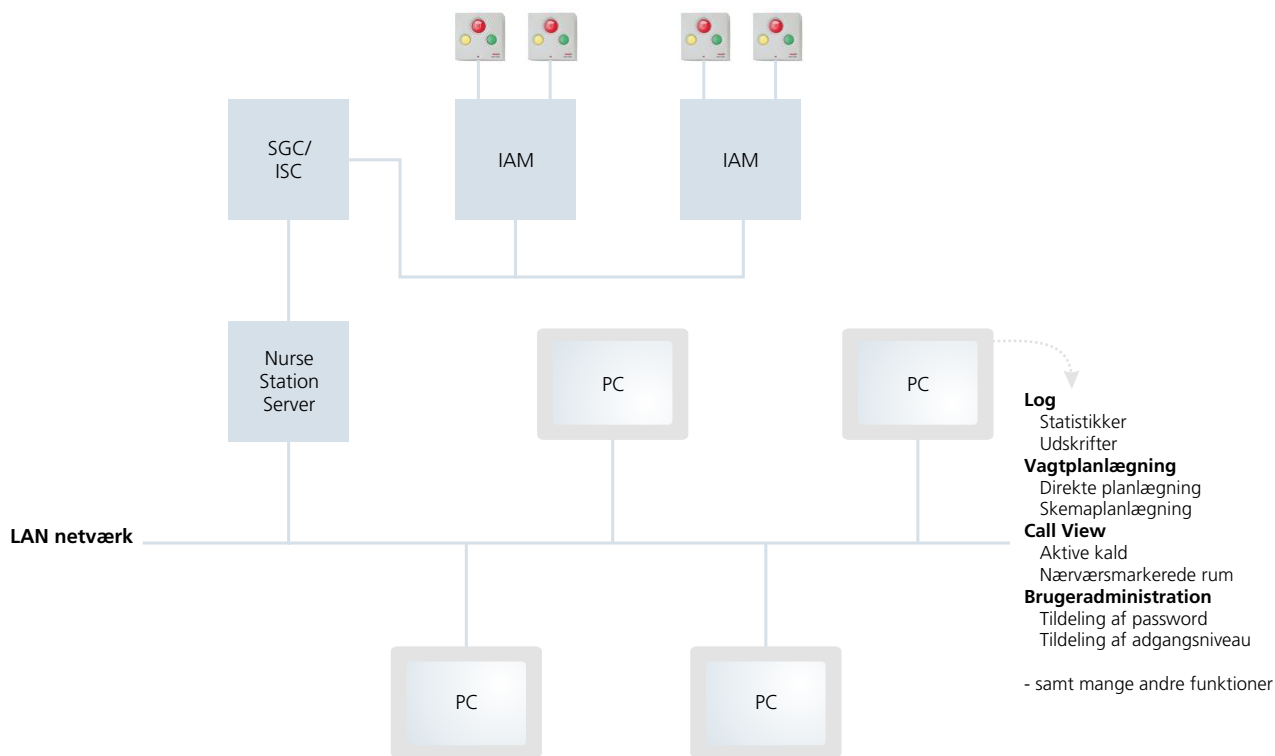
SGC/
ISC

IAM

IAM

Nurse
Station
Server

PC

PC

LAN netværk

PC

PC

**Log**
Statistikker
Udskrifter
**Vagtplanlægning**
Direkte planlægning
Skemaplanlægning
**Call View**
Aktive kald
Nærværsmarkerede rum
**Brugeradministration**
Tildeling af password
Tildeling af adgangsniveau

- samt mange andre funktioner